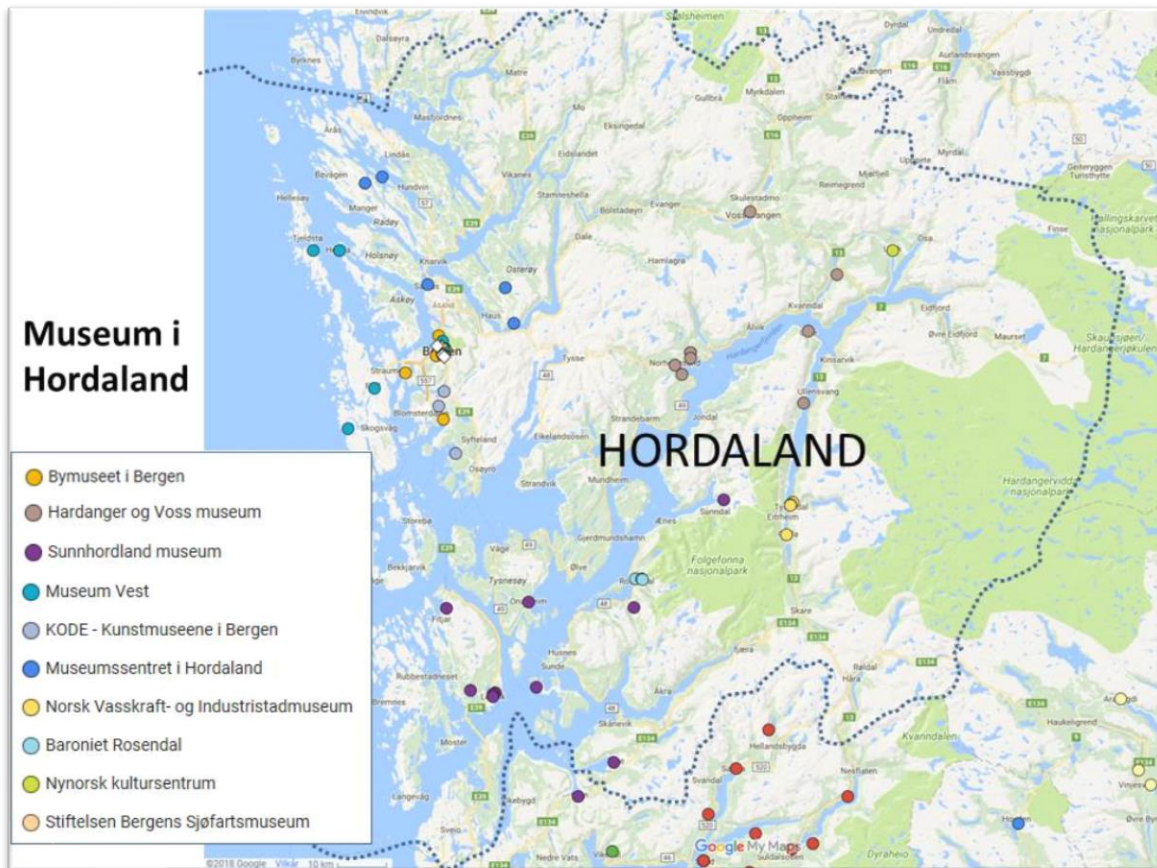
Museum i Hordaland

HORDALAND

Bymuseet i Bergen
Hardanger og Voss museum
Sunnhordland museum
Museum Vest
KODE - Kunstmuseene i Bergen
Museumssentret i Hordaland
Norsk Vasskraft- og Industristadmuseum
Baroniet Rosendal
Nynorsk kultursentrum
Stiftelsen Bergens Sjøfartsmuseum

Bergen
Voss
Odda
Folgefonna nasjonalpark
Hardangervidda nasjonalpark
Osterøy
Askøy
Stord
Tysnes
Kvinnherad
Eidfjord
Ulvik
Jondal
Kvam
Os

Google My Maps
©2018 Google Vilkår 10 km